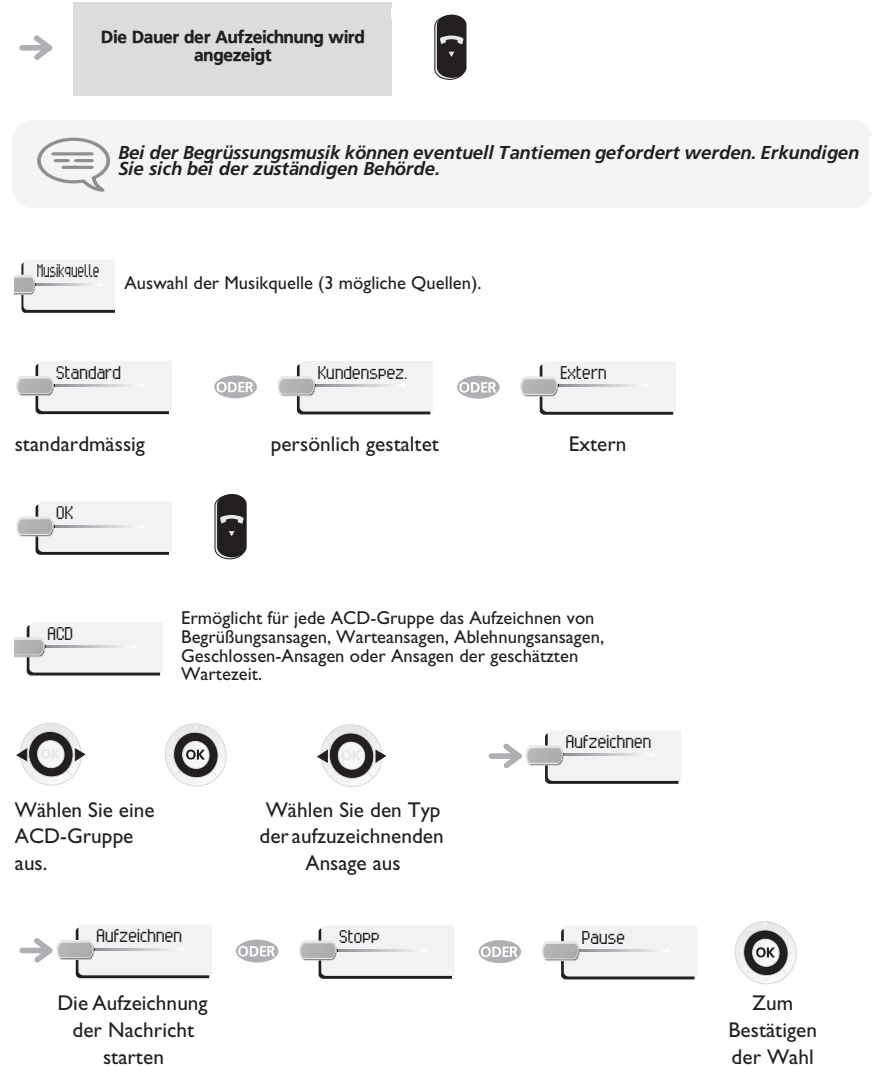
Die Dauer der Aufzeichnung wird angezeigt

Bei der Begrüssungsmusik können eventuell Tantiemen gefordert werden. Erkundigen Sie sich bei der zuständigen Behörde.

Musikquelle

Auswahl der Musikquelle (3 mögliche Quellen).

Standard

ODER

Kundenspez.

ODER

Extern

standardmässig

persönlich gestaltet

Extern

OK

ACD

Ermöglicht für jede ACD-Gruppe das Aufzeichnen von Begrüßungsansagen, Warteansagen, Ablehnungsansagen, Geschlossen-Ansagen oder Ansagen der geschätzten Wartezeit.

OK

OK

OK

Aufzeichnen

Wählen Sie eine ACD-Gruppe aus.

Wählen Sie den Typ der aufzuzeichnenden Ansage aus

Aufzeichnen

ODER

Stopp

ODER

Pause

OK

Die Aufzeichnung der Nachricht starten

Zum Bestätigen der Wahl